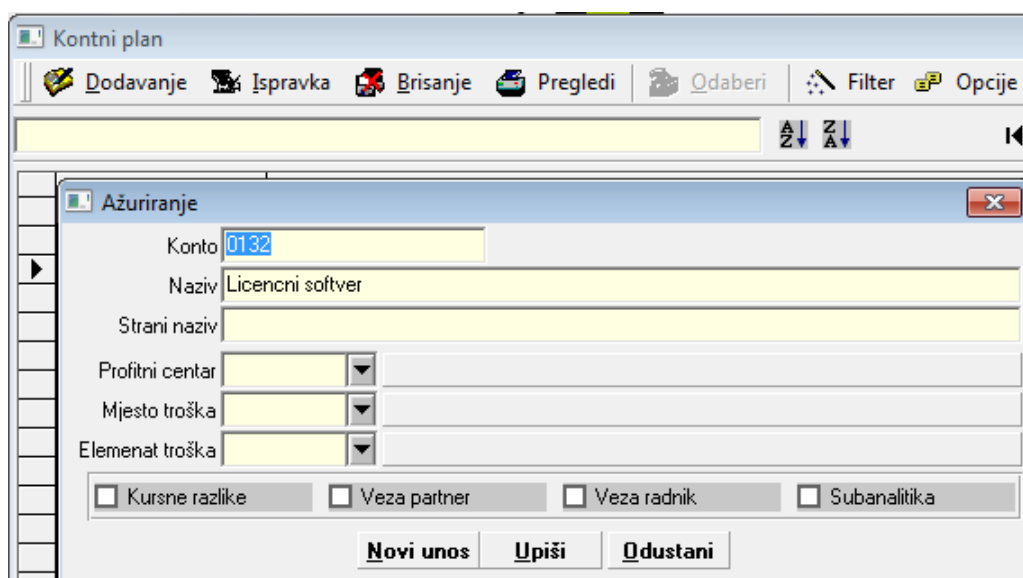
Kontni plan

Dodavanje Ispravka Brisanje Pregledi Odaberi Filter Opcije

Ažuriranje

Konto 0132

Naziv Licencni softver

Strani naziv

Profitni centar

Mjesto troška

Elemenat troška

Kursne razlike Veza partner Veza radnik Subanalitika

Novi unos Upiši Odustani